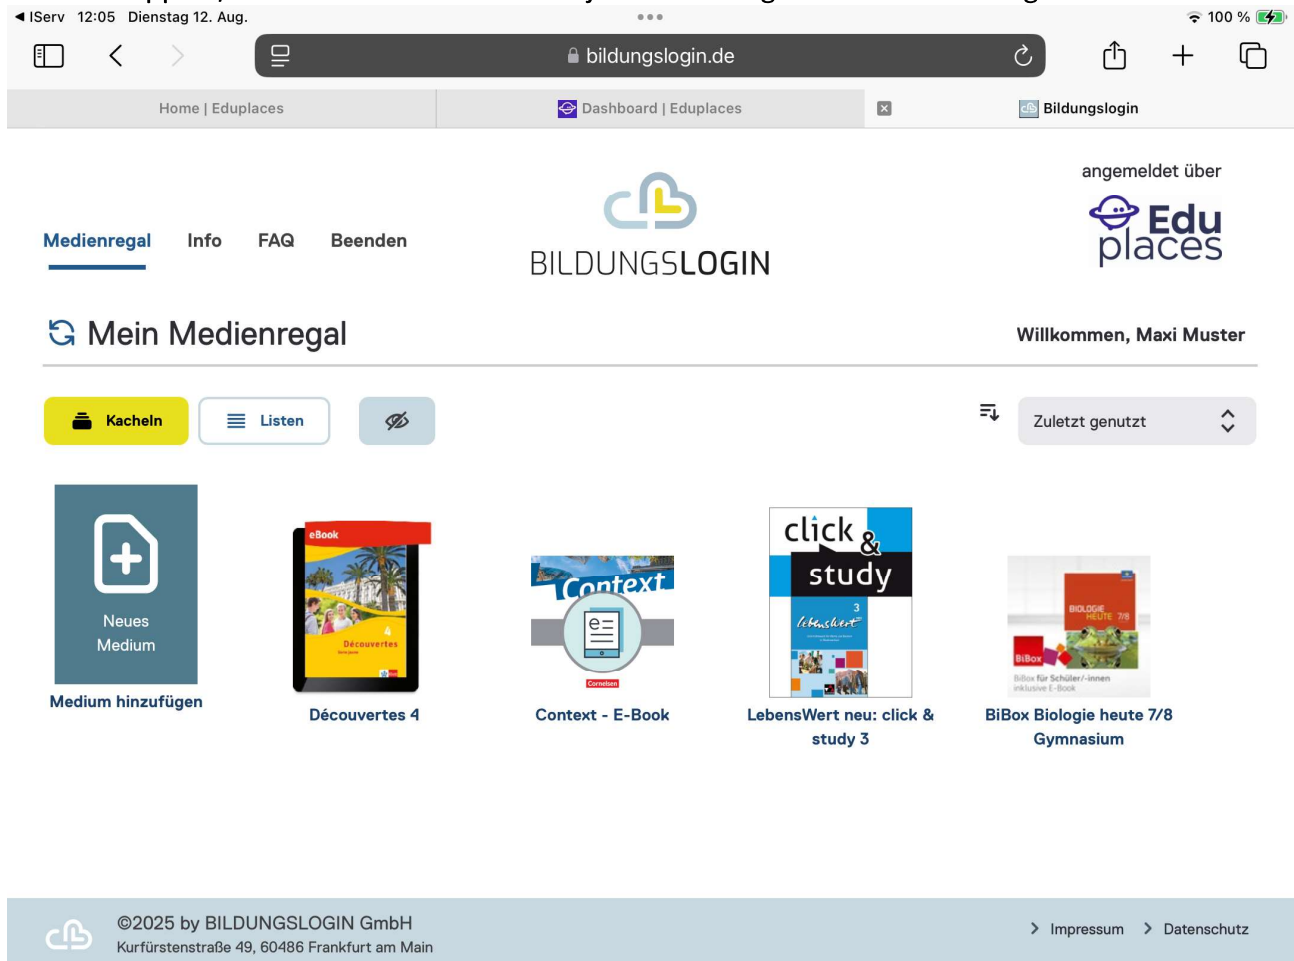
◀ IServ 12:05 Dienstag 12. Aug.
100 %

bildungslogin.de

Home | Eduplaces
Dashboard | Eduplaces
Bildungslogin

angemeldet über
Edu places

Medienregal Info FAQ Beenden

BILDUNGSLOGIN

Mein Medienregal
Willkommen, Maxi Muster

Kacheln
Listen

Zuletzt genutzt

Neues Medium
Medium hinzufügen

eBook
Découvertes
Découvertes 4

Context
Cornelsen
Context - E-Book

click & study
3
LebensWert neu: click & study 3

BIOLOGIE HEUTE 7/8
BiBox
BiBox für Schüler/-innen inklusive E-Book
BiBox Biologie heute 7/8 Gymnasium

©2025 by BILDUNGSLOGIN GmbH
Kurfürstenstraße 49, 60486 Frankfurt am Main
Impressum
Datenschutz